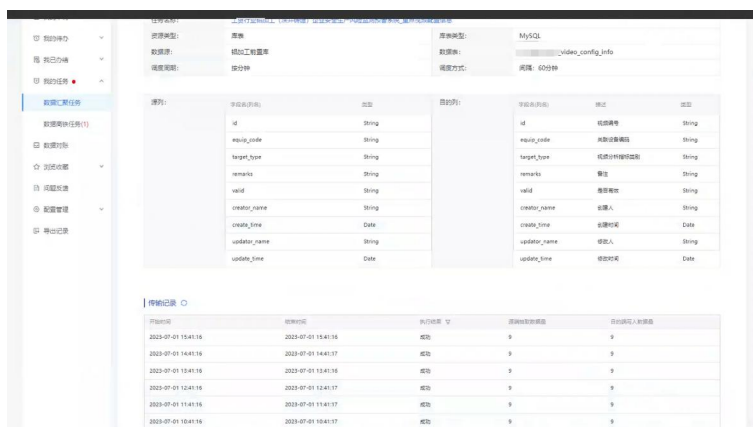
我的待办
我已办结
我的任务
数据汇聚任务
数据推送任务(1)
数据对账
我的收藏
问题反馈
配置管理
导出记录

任务名称: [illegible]
资源类型: 库表
数据源: 错加工数据库
调度周期: 按分钟
库表类型: MySQL
数据表: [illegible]video_config_info
调度方式: 间隔: 60分钟

源列:
| 字段名(列名) | 类型 |
|---|---|
| id | String |
| equip_code | String |
| target_type | String |
| remarks | String |
| valid | String |
| creator_name | String |
| create_time | Date |
| updator_name | String |
| update_time | Date |

目的列:
| 字段名(列名) | 描述 | 类型 |
|---|---|---|
| id | 视频编号 | String |
| equip_code | 关联设备编码 | String |
| target_type | 视频分析指标类别 | String |
| remarks | 备注 | String |
| valid | 是否有效 | String |
| creator_name | 创建人 | String |
| create_time | 创建时间 | Date |
| updator_name | 修改人 | String |
| update_time | 修改时间 | Date |

传输记录

| 开始时间 | 结束时间 | 执行结果 | 源端读取数据量 | 目的端写入数据量 |
|---|---|---|---|---|
| 2023-07-01 15:41:16 | 2023-07-01 15:41:16 | 成功 | 9 | 9 |
| 2023-07-01 14:41:16 | 2023-07-01 14:41:17 | 成功 | 9 | 9 |
| 2023-07-01 13:41:16 | 2023-07-01 13:41:16 | 成功 | 9 | 9 |
| 2023-07-01 12:41:16 | 2023-07-01 12:41:17 | 成功 | 9 | 9 |
| 2023-07-01 11:41:16 | 2023-07-01 11:41:17 | 成功 | 9 | 9 |
| 2023-07-01 10:41:16 | 2023-07-01 10:41:17 | 成功 | 9 | 9 |